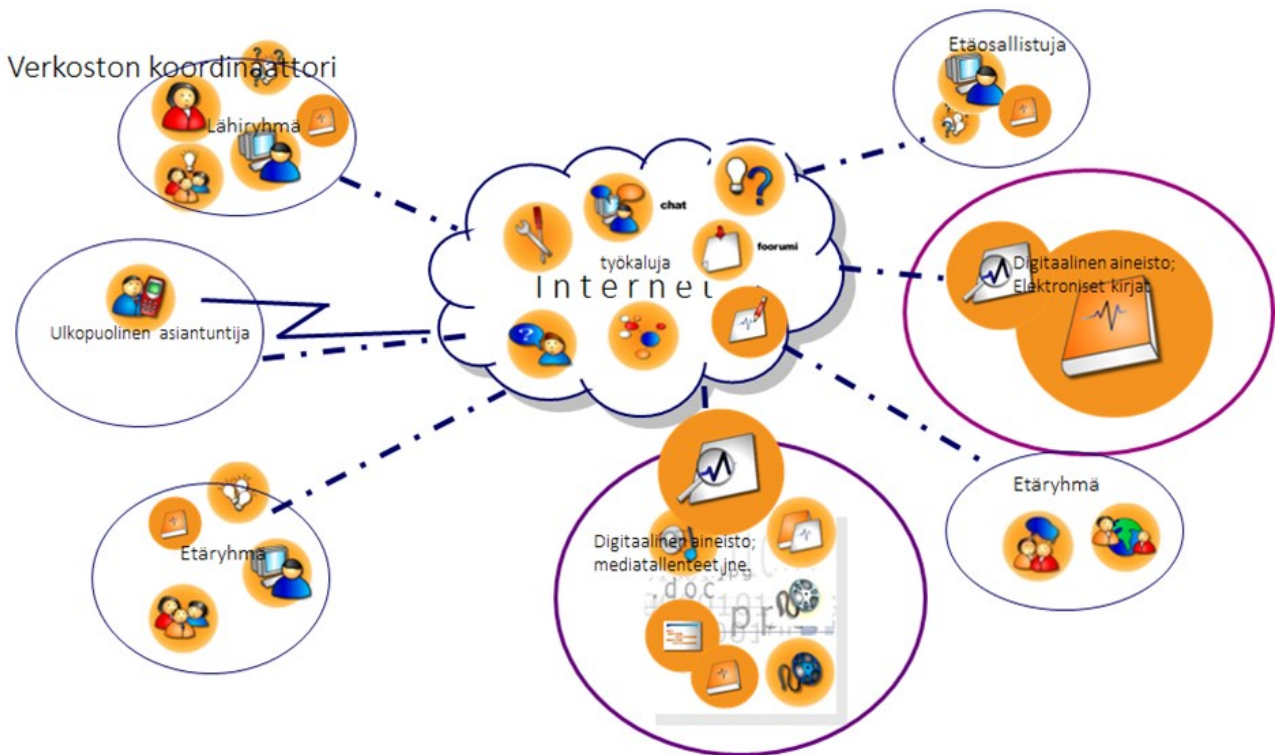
Verkoston koordinaattori

Lähiryhmä

Etäosallistuja

chat

työkaluja

foorumi

Interne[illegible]

Digitaalinen aineisto; Elektroniset kirjat

Ulkopuolinen asiantuntija

Etäryhmä

Digitaalinen aineisto; mediatallenteet jne.

doc

Etäryhmä